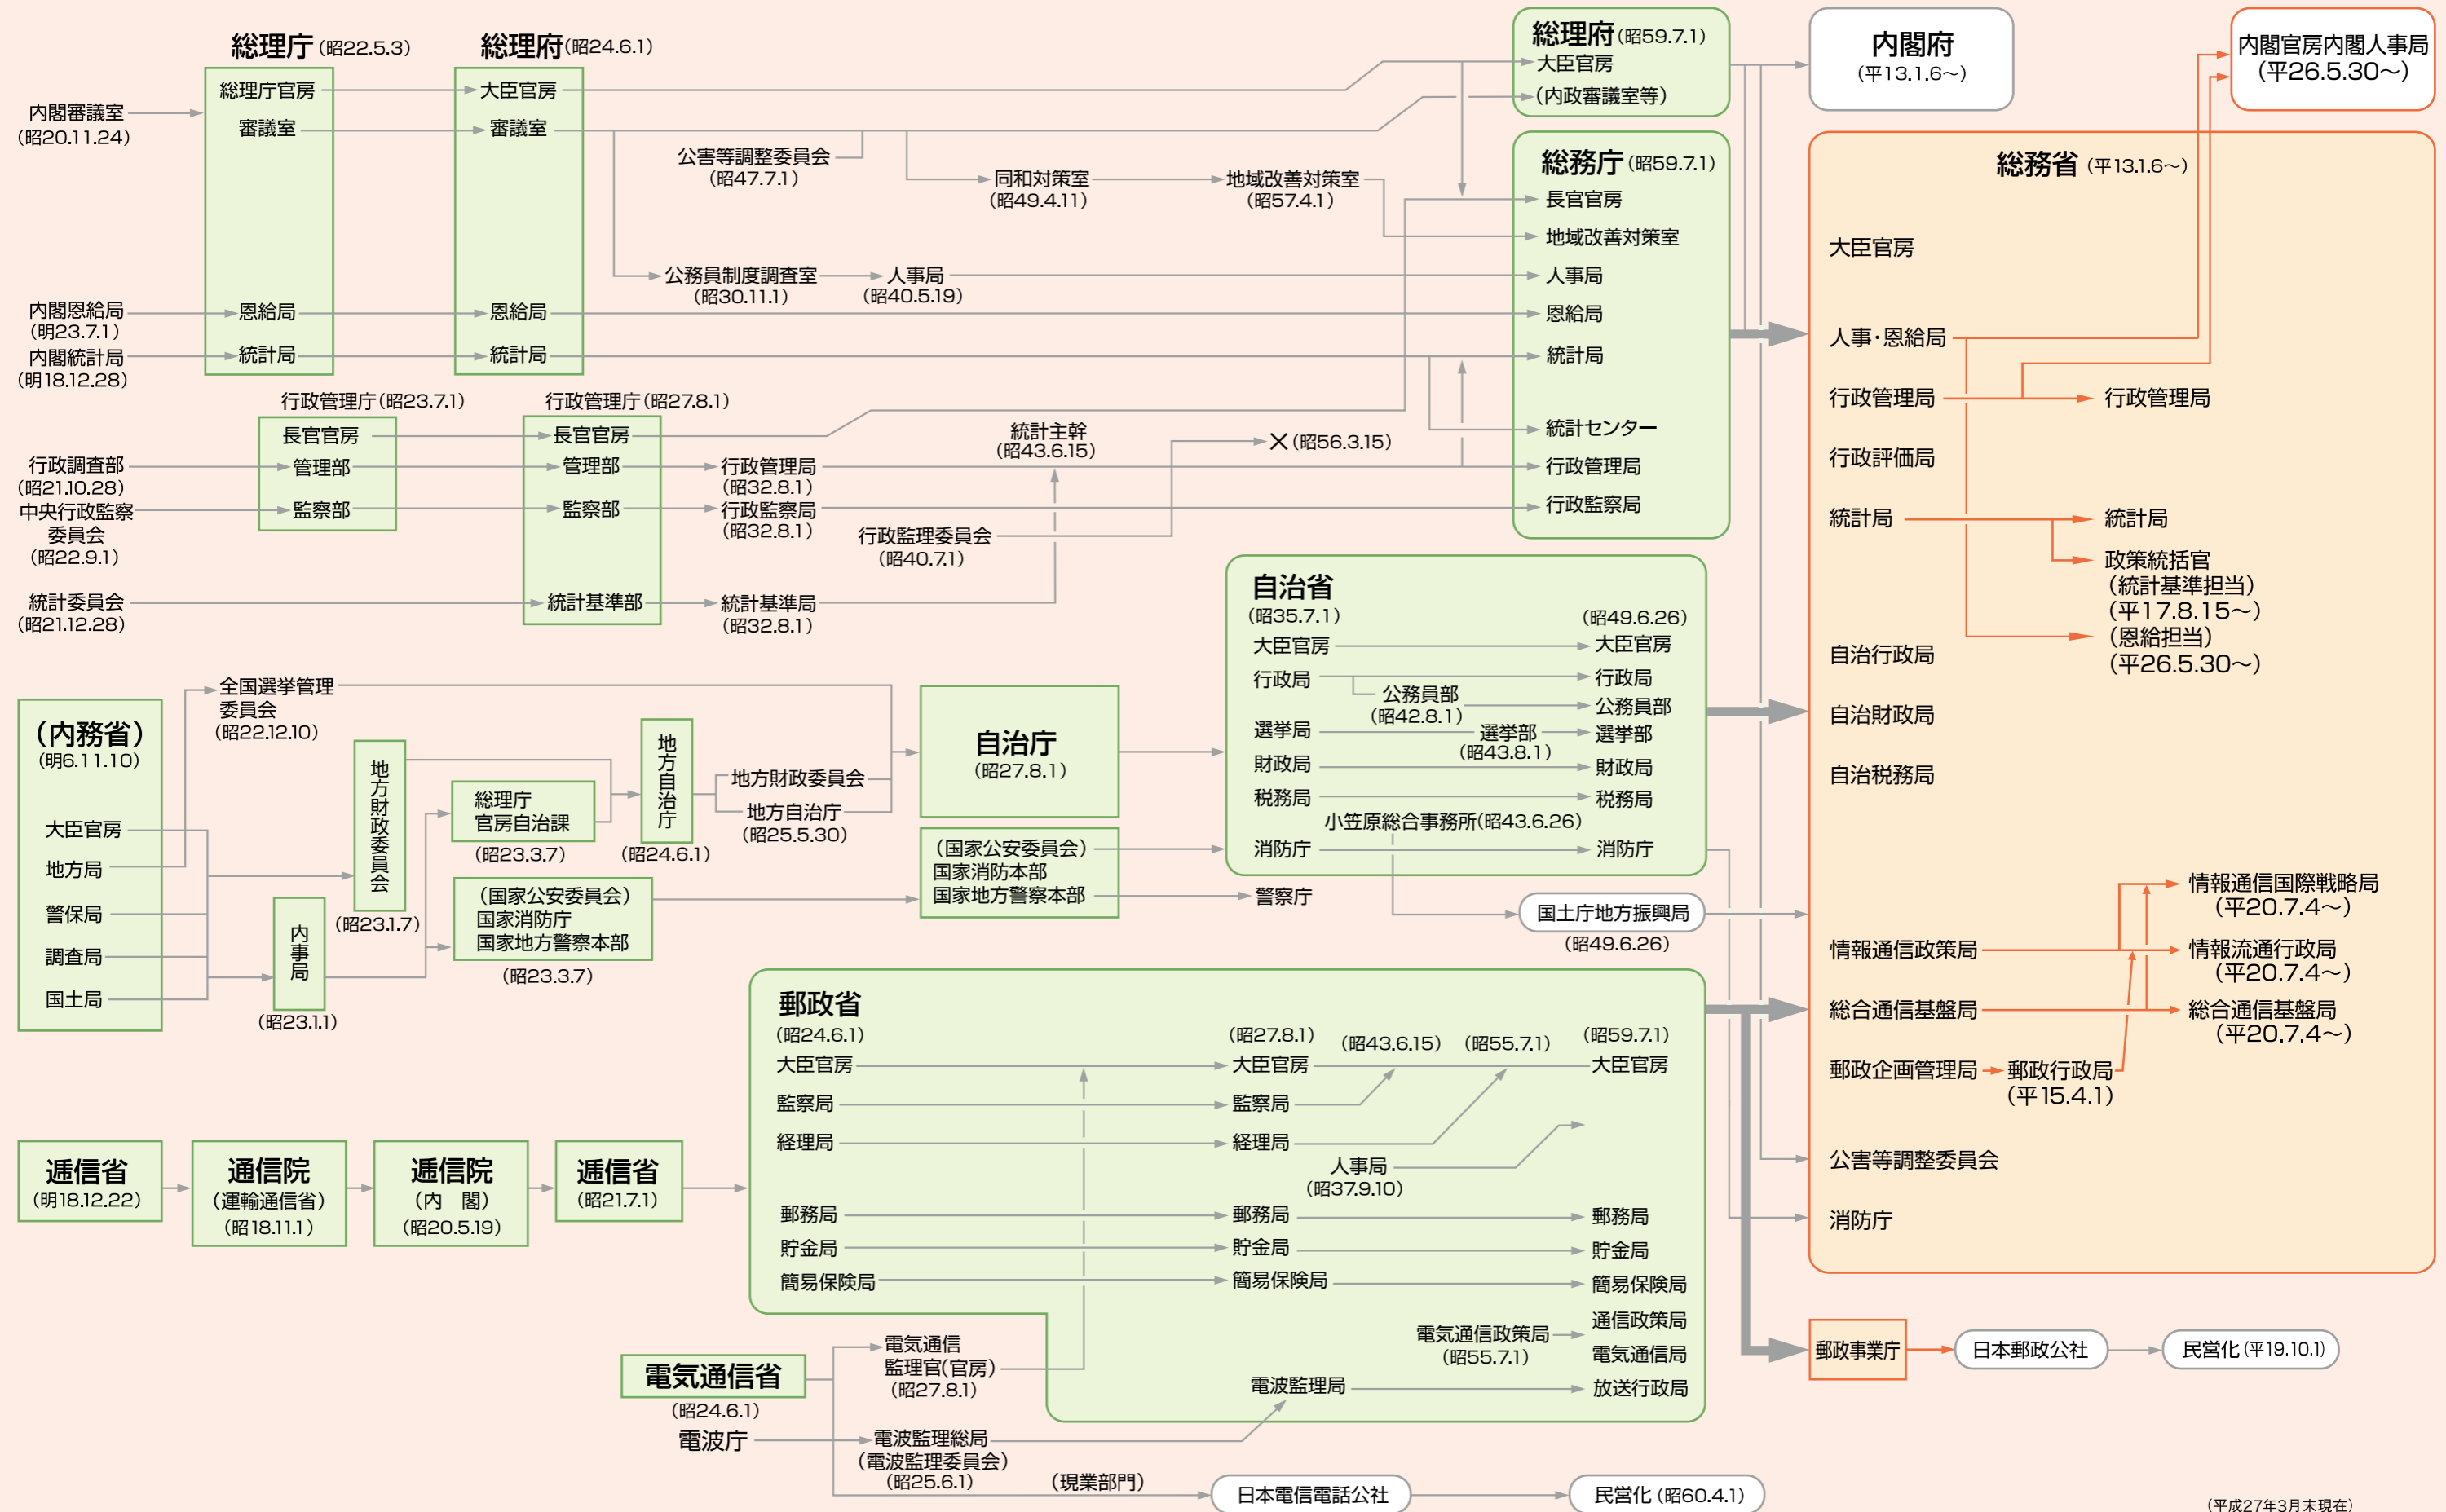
総理庁(昭22.5.3)
総理庁官房
審議室
恩給局
統計局

総理府(昭24.6.1)
大臣官房
審議室
恩給局
統計局

内閣審議室
(昭20.11.24)
内閣恩給局
(明23.7.1)
内閣統計局
(明18.12.28)

公害等調整委員会
(昭47.7.1)
同和対策室
(昭49.4.11)
地域改善対策室
(昭57.4.1)
公務員制度調査室
(昭30.11.1)
人事局
(昭40.5.19)

総理府(昭59.7.1)
大臣官房
(内政審議室等)

総務庁(昭59.7.1)
長官官房
地域改善対策室
人事局
恩給局
統計局
統計センター
行政管理局
行政監察局

内閣府
(平13.1.6~)

内閣官房内閣人事局
(平26.5.30~)

総務省(平13.1.6~)
大臣官房
人事・恩給局
行政管理局
行政評価局
統計局
自治行政局
自治財政局
自治税務局
情報通信政策局
総合通信基盤局
郵政企画管理局
郵政行政局
(平15.4.1)
公害等調整委員会
消防庁

行政管理局
統計局
政策統括官
(統計基準担当)
(平17.8.15~)
(恩給担当)
(平26.5.30~)
情報通信国際戦略局
(平20.7.4~)
情報流通行政局
(平20.7.4~)
総合通信基盤局
(平20.7.4~)

行政管理庁(昭23.7.1)
長官官房
管理部
監察部

行政管理庁(昭27.8.1)
長官官房
管理部
監察部
統計基準部

行政調査部
(昭21.10.28)
中央行政監察委員会
(昭22.9.1)
統計委員会
(昭21.12.28)

行政管理局
(昭32.8.1)
行政監察局
(昭32.8.1)
統計基準局
(昭32.8.1)
統計主幹
(昭43.6.15)
×(昭56.3.15)
行政監理委員会
(昭40.7.1)

(内務省)
(明6.11.10)
大臣官房
地方局
警保局
調査局
国土局

全国選挙管理委員会
(昭22.12.10)
地方財政委員会
(昭23.1.7)
総理庁官房自治課
(昭23.3.7)
内事局
(昭23.1.1)
(国家公安委員会)
国家消防庁
国家地方警察本部
(昭23.3.7)
地方自治庁
(昭24.6.1)
地方財政委員会
地方自治庁
(昭25.5.30)

自治庁
(昭27.8.1)
(国家公安委員会)
国家消防本部
国家地方警察本部
警察庁

自治省
(昭35.7.1)
(昭49.6.26)
大臣官房
行政局
公務員部
(昭42.8.1)
選挙局
選挙部
(昭43.8.1)
財政局
税務局
小笠原総合事務所(昭43.6.26)
消防庁
大臣官房
行政局
公務員部
選挙部
財政局
税務局
消防庁
国土庁地方振興局
(昭49.6.26)

郵政省
(昭24.6.1)
大臣官房
監察局
経理局
郵務局
貯金局
簡易保険局
(昭27.8.1)
大臣官房
監察局
経理局
人事局
(昭37.9.10)
郵務局
貯金局
簡易保険局
(昭43.6.15)
(昭55.7.1)
(昭59.7.1)
大臣官房
郵務局
貯金局
簡易保険局
電気通信政策局
(昭55.7.1)
通信政策局
電気通信局
電波監理局
放送行政局

逓信省
(明18.12.22)
通信院
(運輸通信省)
(昭18.11.1)
逓信院
(内 閣)
(昭20.5.19)
逓信省
(昭21.7.1)

電気通信省
(昭24.6.1)
電波庁
電気通信監理官(官房)
(昭27.8.1)
電波監理総局
(電波監理委員会)
(昭25.6.1)
(現業部門)
日本電信電話公社
民営化(昭60.4.1)

郵政事業庁
日本郵政公社
民営化(平19.10.1)

(平成27年3月末現在)